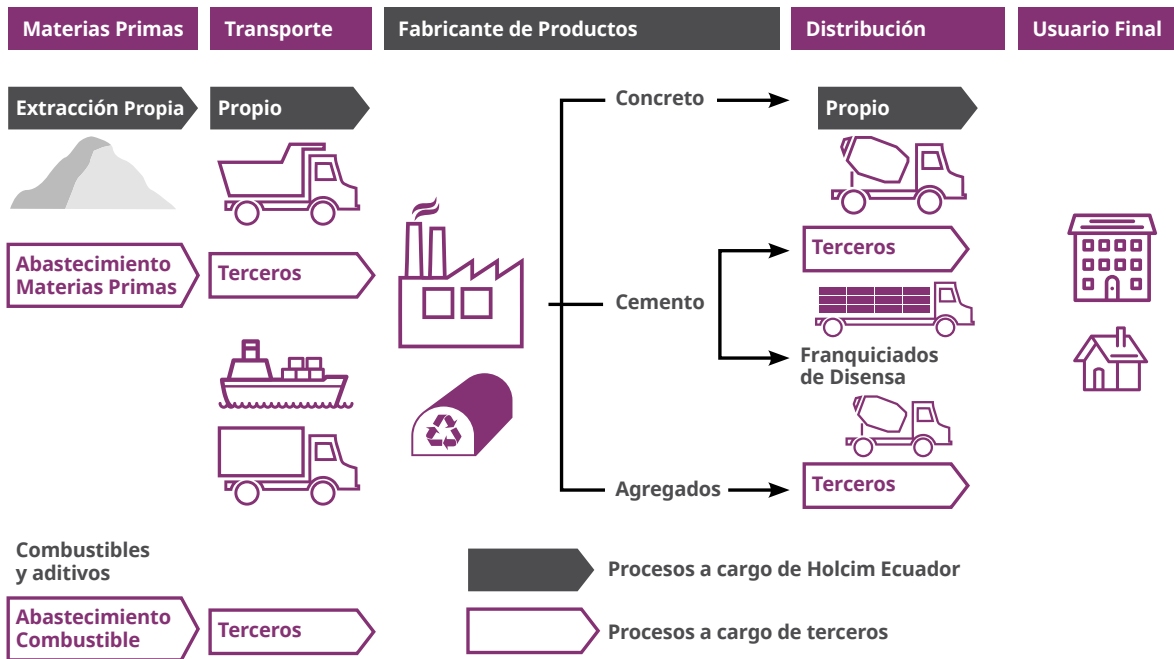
Materias Primas

Transporte

Fabricante de Productos

Distribución

Usuario Final

Extracción Propia

Propio

Abastecimiento Materias Primas

Terceros

Concreto

Propio

Terceros

Cemento

Franquiciados de Disensa

Agregados

Terceros

Combustibles y aditivos

Abastecimiento Combustible

Terceros

Procesos a cargo de Holcim Ecuador

Procesos a cargo de terceros